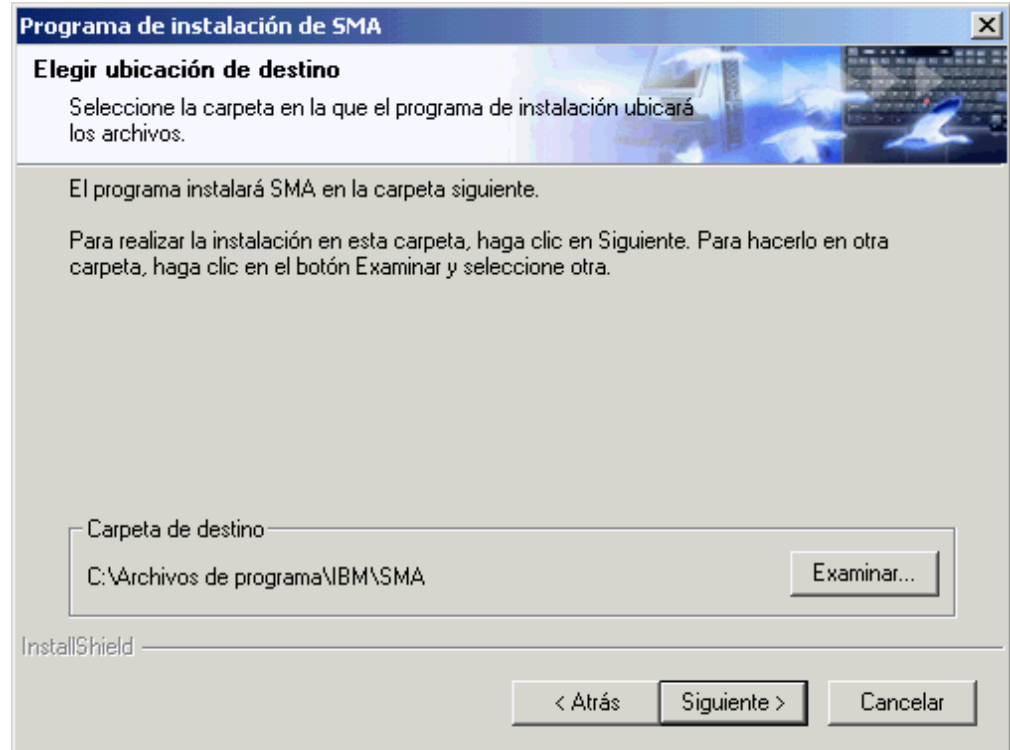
Programa de instalación de SMA

Elegir ubicación de destino

Seleccione la carpeta en la que el programa de instalación ubicará los archivos.

El programa instalará SMA en la carpeta siguiente.

Para realizar la instalación en esta carpeta, haga clic en Siguiente. Para hacerlo en otra carpeta, haga clic en el botón Examinar y seleccione otra.

Carpeta de destino

C:\Archivos de programa\IBM\SMA

Examinar...

InstallShield

< Atrás

Siguiente >

Cancelar